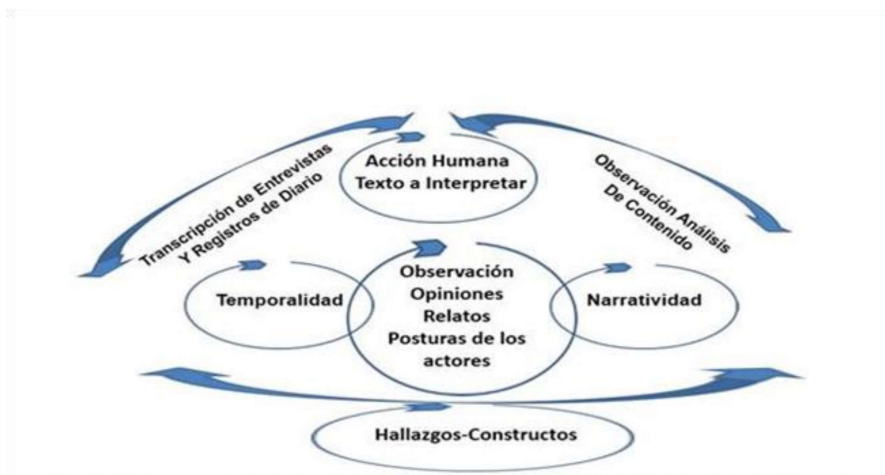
Acción Humana
Texto a Interpretar

Transcripción de Entrevistas
Y Registros de Diario

Observación Análisis
De Contenido

Temporalidad

Observación
Opiniones
Relatos
Posturas de los
actores

Narratividad

Hallazgos-Constructos